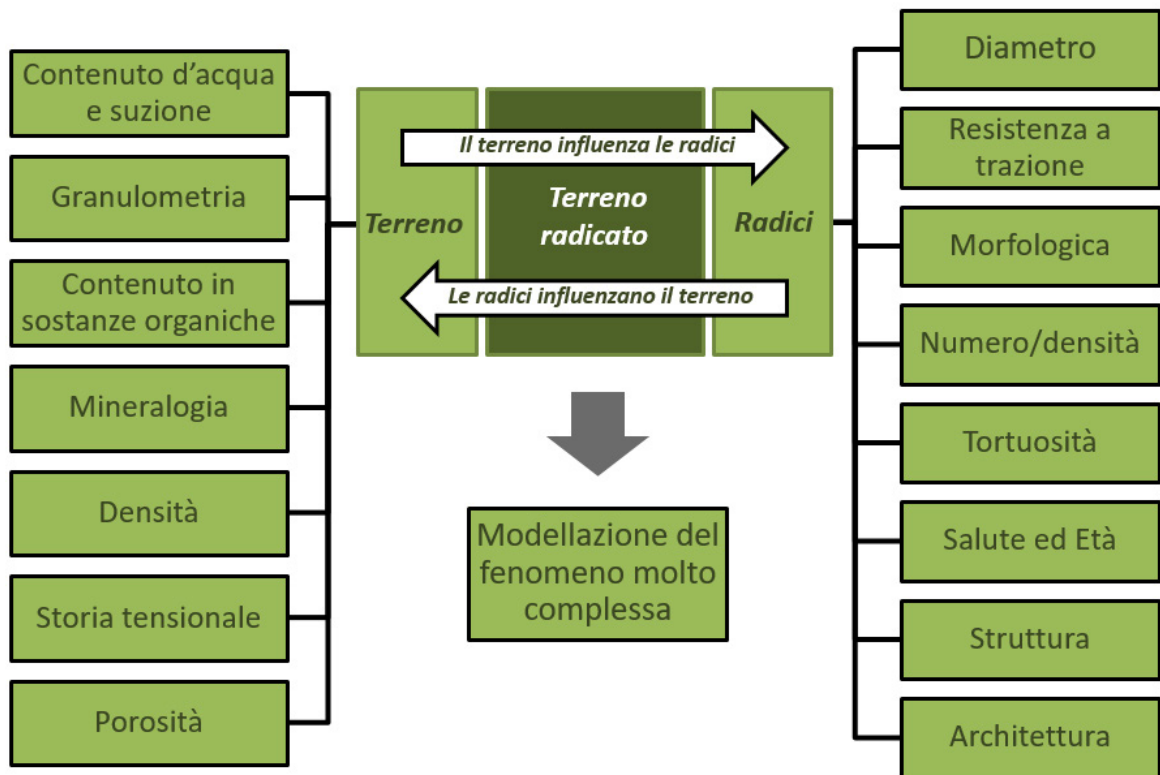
Contenuto d’acqua e suzione

Granulometria

Contenuto in sostanze organiche

Mineralogia

Densità

Storia tensionale

Porosità

Terreno

Il terreno influenza le radici

Terreno radicato

Le radici influenzano il terreno

Radici

Modellazione del fenomeno molto complessa

Diametro

Resistenza a trazione

Morfologica

Numero/densità

Tortuosità

Salute ed Età

Struttura

Architettura